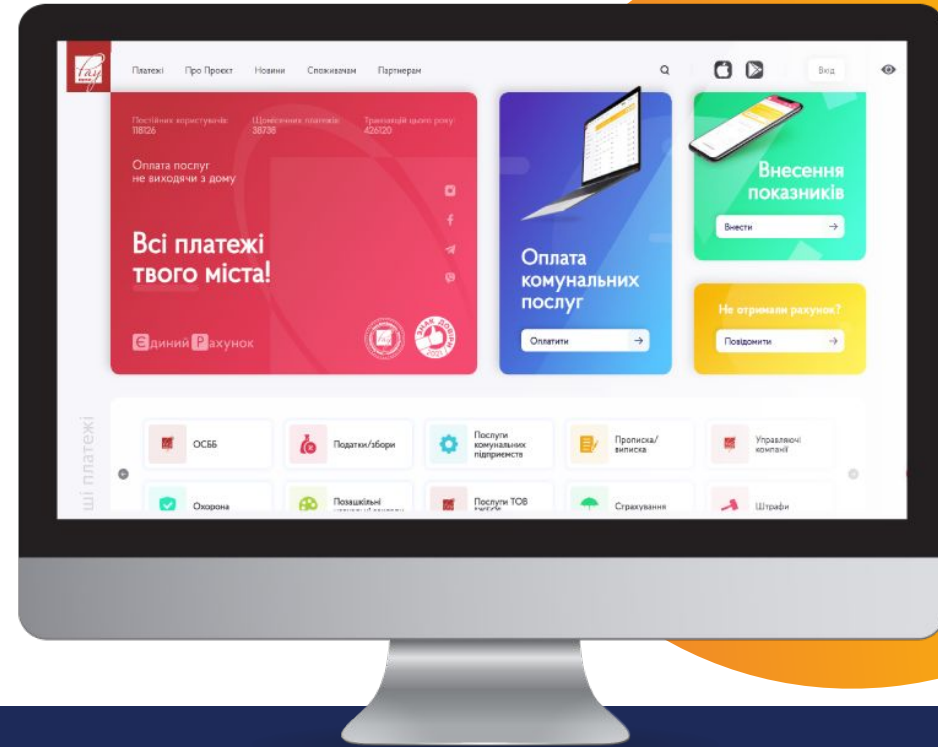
Платежі Про Проект Новини Споживачам Партнерам

Вхід

Постійних користувачів 118126 Щомісячних платежів 38736 Транзакцій цього року 426120

Оплата послуг не виходячи з дому

Всі платежі твого міста!

Єдиний Рахунок

Оплата комунальних послуг

Оплатити

Внесення показників

Внести

Не отримали рахунок?

Повідомити

ші платежі

ОСББ

Податки/збори

Послуги комунальних підприємств

Прописка/виписка

Управляючі компанії

Охорона

Позашкільні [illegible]

Послуги ТОВ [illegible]

Страхування

Штрафи